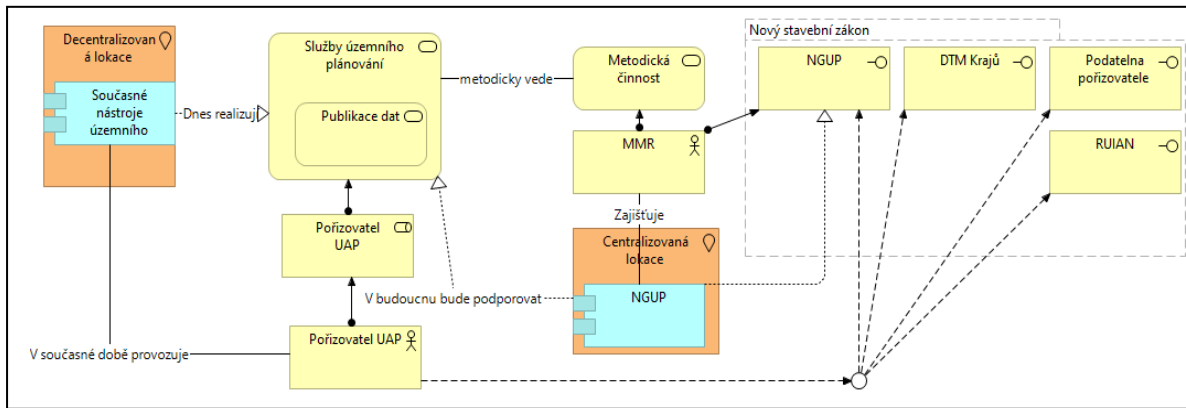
Decentralizovaná lokace

Současné nástroje územního

Dnes realizují

Služby územního plánování

Publikace dat

metodicky vede

Metodická činnost

MMR

Zajišťuje

Centralizovaná lokace

NGUP

Pořizovatel UAP

V budoucnu bude podporovat

Pořizovatel UAP

V současné době provozuje

Nový stavební zákon

NGUP

DTM Krajů

Podatelna pořizovatele

RUIAN